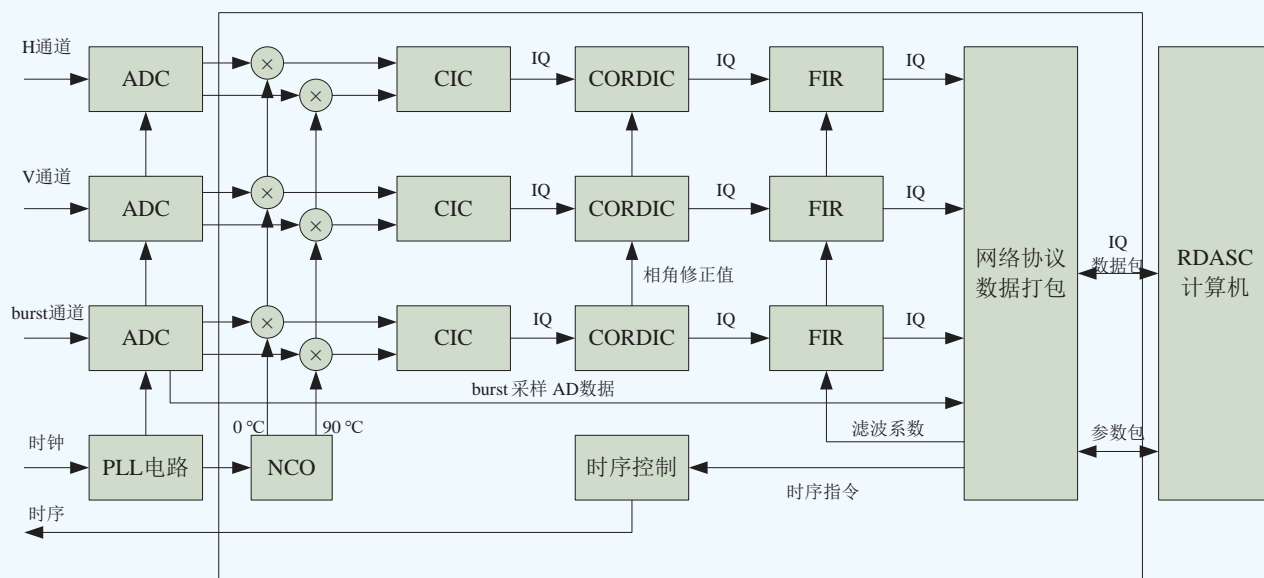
H通道

ADC

×

×

CIC

IQ

CORDIC

IQ

FIR

IQ

V通道

ADC

×

×

CIC

IQ

CORDIC

IQ

FIR

IQ

相角修正值

网络协议数据打包

IQ 数据包

RDASC 计算机

burst通道

ADC

×

×

CIC

IQ

CORDIC

IQ

FIR

IQ

burst 采样 AD数据

0 ℃

90 ℃

滤波系数

参数包

时钟

PLL电路

NCO

时序控制

时序指令

时序